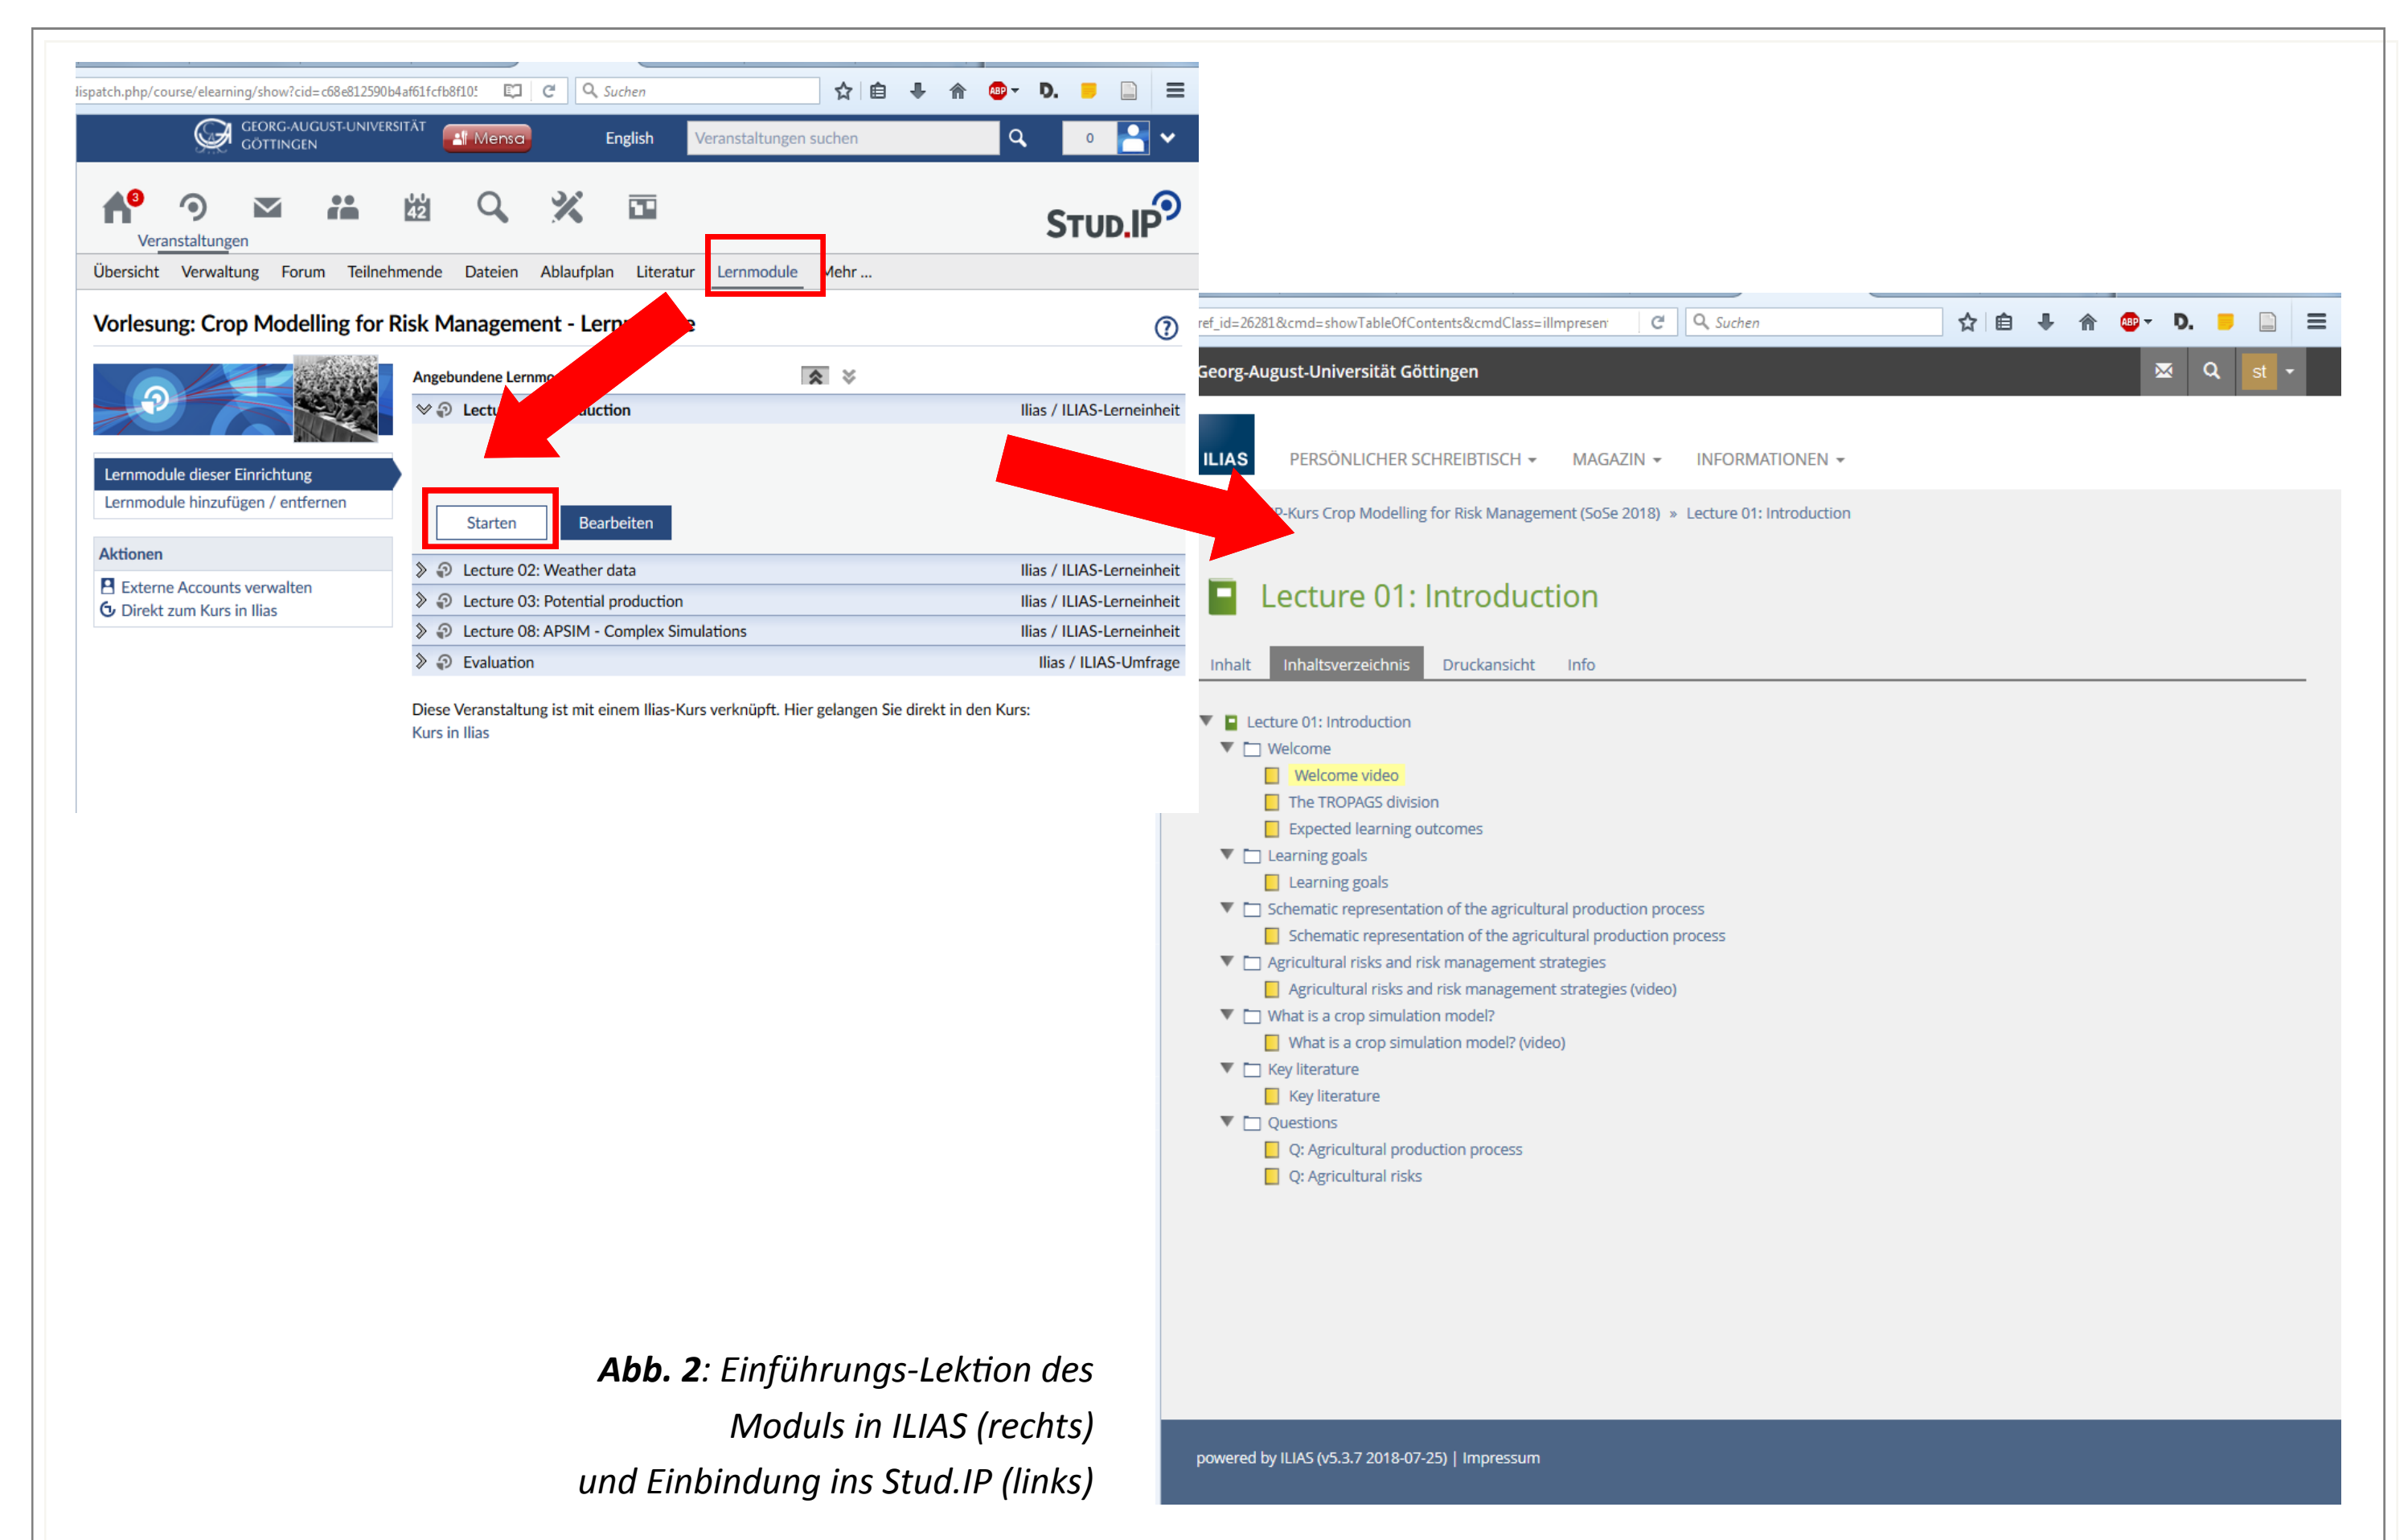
lispatch.php/course/elearning/show?cid=c68e812590b4af61fcfb8f10!

Suchen

GEORG-AUGUST-UNIVERSITÄT GÖTTINGEN

Mensa

English

Veranstaltungen suchen

0

3

Veranstaltungen

STUD.IP

Übersicht Verwaltung Forum Teilnehmende Dateien Ablaufplan Literatur Lernmodule Mehr ...

Vorlesung: Crop Modelling for Risk Management - Lern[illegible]e

Angebundene Lernmo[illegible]

Lectu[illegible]uction Ilias / ILIAS-Lerneinheit

Starten Bearbeiten

Lecture 02: Weather data Ilias / ILIAS-Lerneinheit

Lecture 03: Potential production Ilias / ILIAS-Lerneinheit

Lecture 08: APSIM - Complex Simulations Ilias / ILIAS-Lerneinheit

Evaluation Ilias / ILIAS-Umfrage

Diese Veranstaltung ist mit einem Ilias-Kurs verknüpft. Hier gelangen Sie direkt in den Kurs:

Kurs in Ilias

Lernmodule dieser Einrichtung

Lernmodule hinzufügen / entfernen

Aktionen

Externe Accounts verwalten

Direkt zum Kurs in Ilias

ref_id=26281&cmd=showTableOfContents&cmdClass=illmpresen

Suchen

Georg-August-Universität Göttingen

st

ILIAS

PERSÖNLICHER SCHREIBTISCH MAGAZIN INFORMATIONEN

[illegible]P-Kurs Crop Modelling for Risk Management (SoSe 2018) » Lecture 01: Introduction

Lecture 01: Introduction

Inhalt Inhaltsverzeichnis Druckansicht Info

Lecture 01: Introduction
Welcome
Welcome video
The TROPAGS division
Expected learning outcomes
Learning goals
Learning goals
Schematic representation of the agricultural production process
Schematic representation of the agricultural production process
Agricultural risks and risk management strategies
Agricultural risks and risk management strategies (video)
What is a crop simulation model?
What is a crop simulation model? (video)
Key literature
Key literature
Questions
Q: Agricultural production process
Q: Agricultural risks

powered by ILIAS (v5.3.7 2018-07-25) | Impressum

**Abb. 2**: *Einführungs-Lektion des Moduls in ILIAS (rechts) und Einbindung ins Stud.IP (links)*